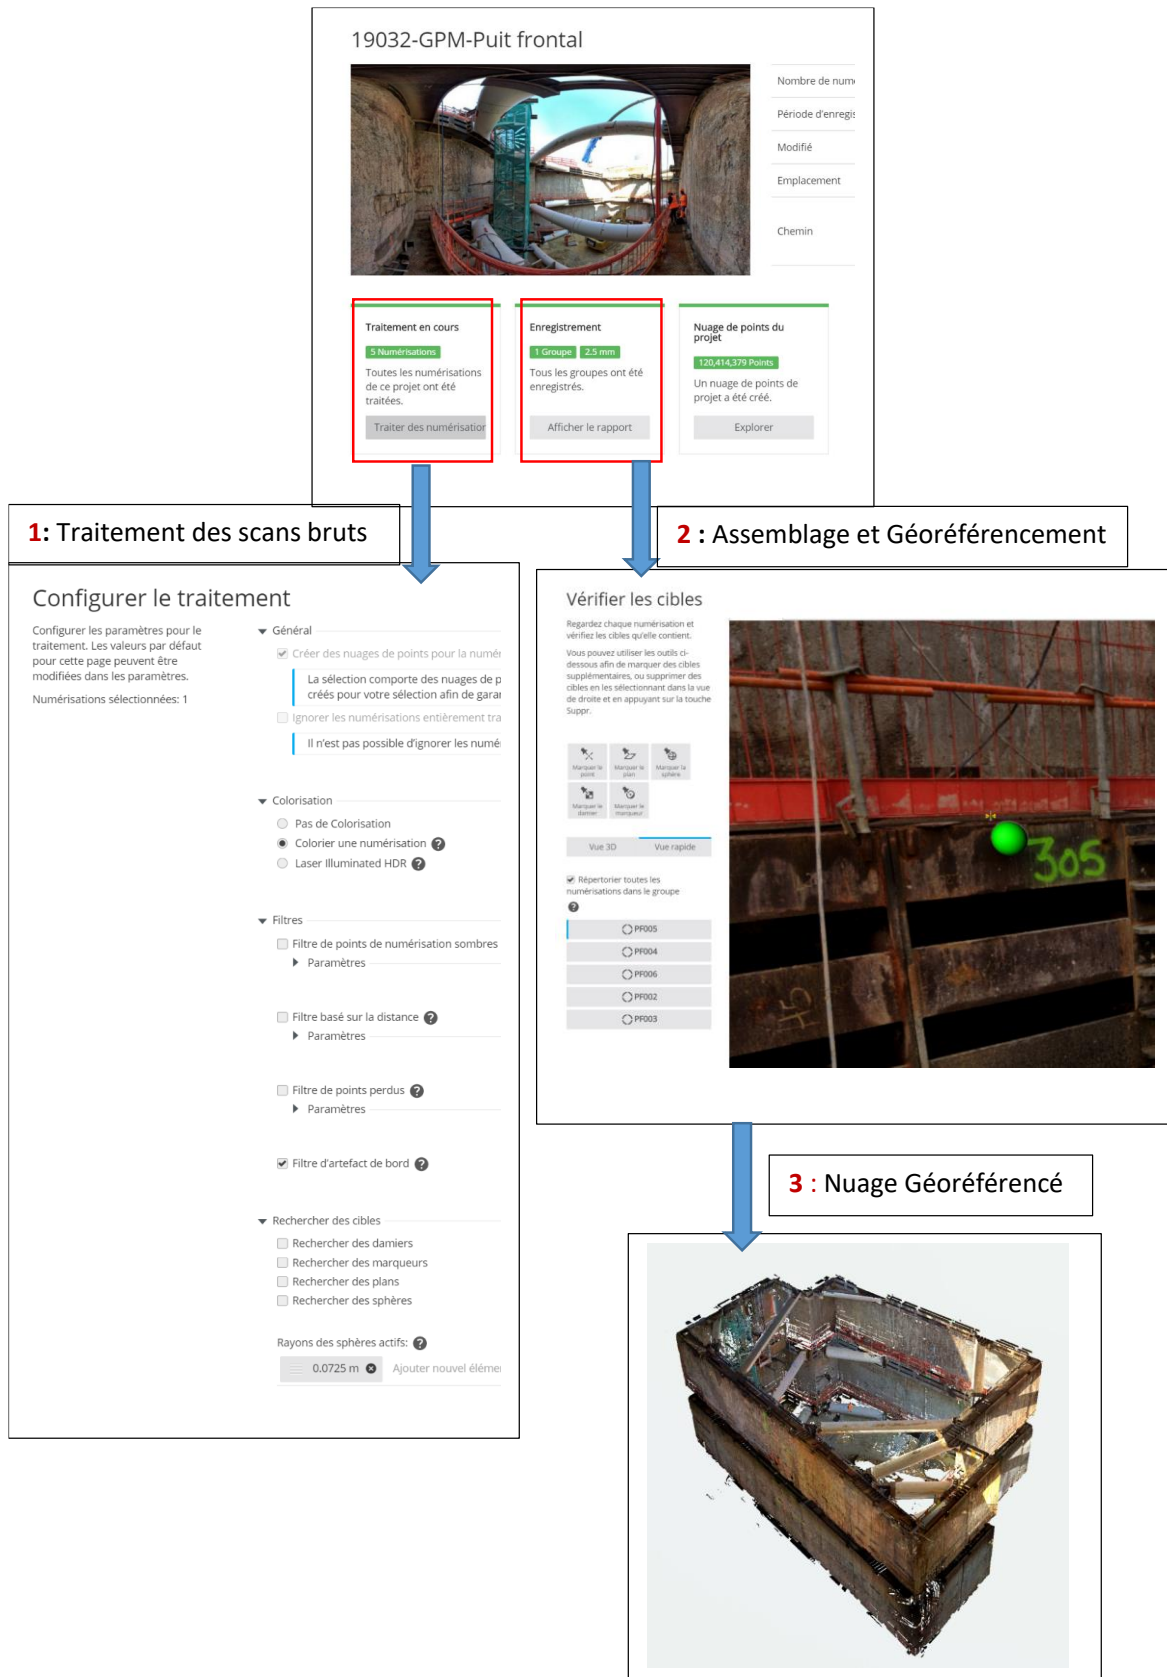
19032-GPM-Puit frontal

Nombre de num

Période d'enregis

Modifié

Emplacement

Chemin

Traitement en cours

5 Numérisations

Toutes les numérisations de ce projet ont été traitées.

Traiter des numérisation

Enregistrement

1 Groupe 2.5 mm

Tous les groupes ont été enregistrés.

Afficher le rapport

Nuage de points du projet

120,414,379 Points

Un nuage de points de projet a été créé.

Explorer

1: Traitement des scans bruts

2 : Assemblage et Géoréférencement

Configurer le traitement

Configurer les paramètres pour le traitement. Les valeurs par défaut pour cette page peuvent être modifiées dans les paramètres.

Numérisations sélectionnées: 1

Général

Créer des nuages de points pour la numé

La sélection comporte des nuages de p créés pour votre sélection afin de garai

Ignorer les numérisations entièrement tra

Il n'est pas possible d'ignorer les numé

Colorisation

Pas de Colorisation

Colorier une numérisation

Laser Illuminated HDR

Filtres

Filtre de points de numérisation sombres

Paramètres

Filtre basé sur la distance

Paramètres

Filtre de points perdus

Paramètres

Filtre d'artefact de bord

Rechercher des cibles

Rechercher des damiers

Rechercher des marqueurs

Rechercher des plans

Rechercher des sphères

Rayons des sphères actifs:

0.0725 m

Ajouter nouvel éléme

Vérifier les cibles

Regardez chaque numérisation et vérifiez les cibles qu'elle contient.

Vous pouvez utiliser les outils ci-dessous afin de marquer des cibles supplémentaires, ou supprimer des cibles en les sélectionnant dans la vue de droite et en appuyant sur la touche Suppr.

Marquer le point
Marquer le plan
Marquer la sphère
Marquer le damier
Marquer le marqueur

Vue 3D
Vue rapide

Répertorier toutes les numérisations dans le groupe

PF005
PF004
PF006
PF002
PF003

305

3 : Nuage Géoréférencé